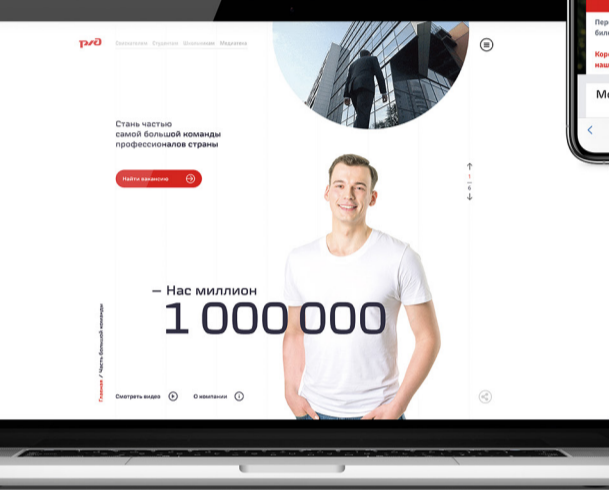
РЖД Соискателям Студентам Школьникам Машинисты

Стань частью самой большой команды профессионалов страны

Найти вакансию

1
6

— Нас миллион
1 000 000

Главная / Часть большой команды

Смотреть видео

О компании

Пер
боль

Кор
боль

Ме